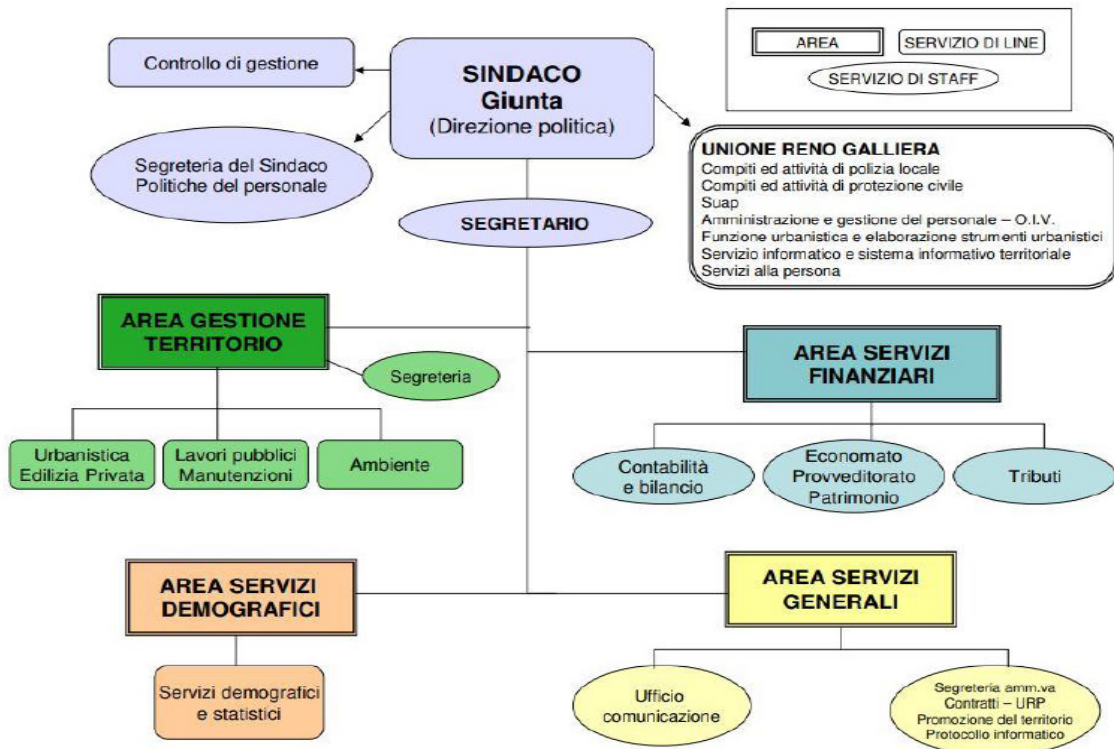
AREA

SERVIZIO DI LINE

SERVIZIO DI STAFF

Controllo di gestione

SINDACO
Giunta
(Direzione politica)

Segreteria del Sindaco
Politiche del personale

UNIONE RENO GALLIERA
Compiti ed attività di polizia locale
Compiti ed attività di protezione civile
Suap
Amministrazione e gestione del personale – O.I.V.
Funzione urbanistica e elaborazione strumenti urbanistici
Servizio informatico e sistema informativo territoriale
Servizi alla persona

SEGRETARIO

AREA GESTIONE TERRITORIO

Segreteria

AREA SERVIZI FINANZIARI

Urbanistica
Edilizia Privata

Lavori pubblici
Manutenzioni

Ambiente

Contabilità
e bilancio

Economato
Provveditorato
Patrimonio

Tributi

AREA SERVIZI DEMOGRAFICI

AREA SERVIZI GENERALI

Servizi demografici
e statistici

Ufficio
comunicazione

Segreteria amm.va
Contratti – URP
Promozione del territorio
Protocollo informatico